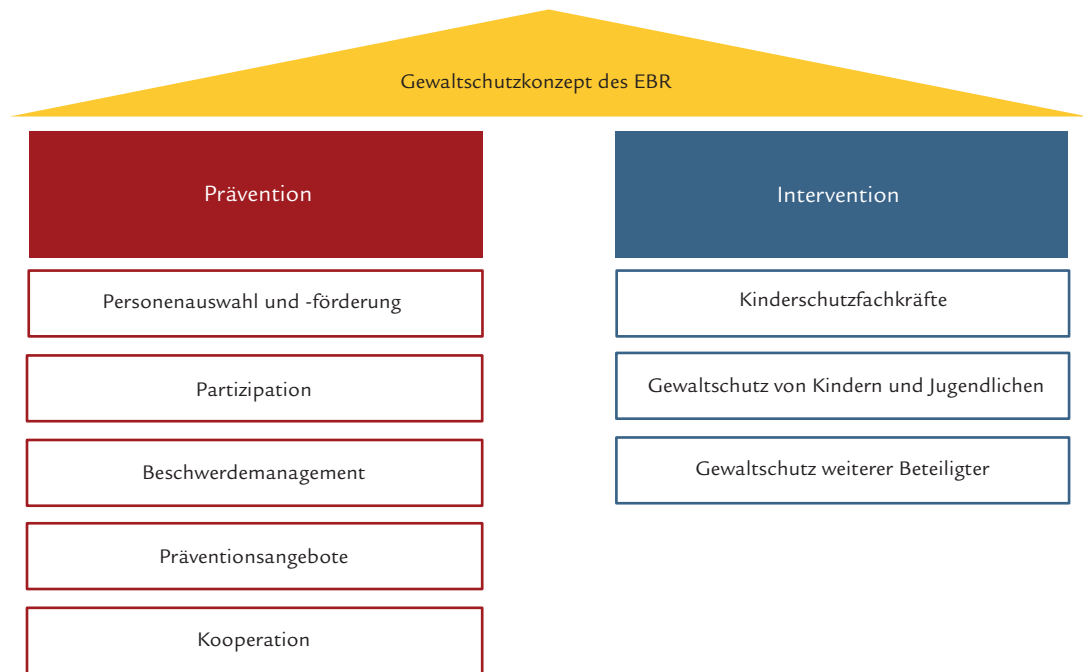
Gewaltschutzkonzept des EBR

Prävention

Personenauswahl und -förderung

Partizipation

Beschwerdemanagement

Präventionsangebote

Kooperation

Intervention

Kinderschutzfachkräfte

Gewaltschutz von Kindern und Jugendlichen

Gewaltschutz weiterer Beteiligter